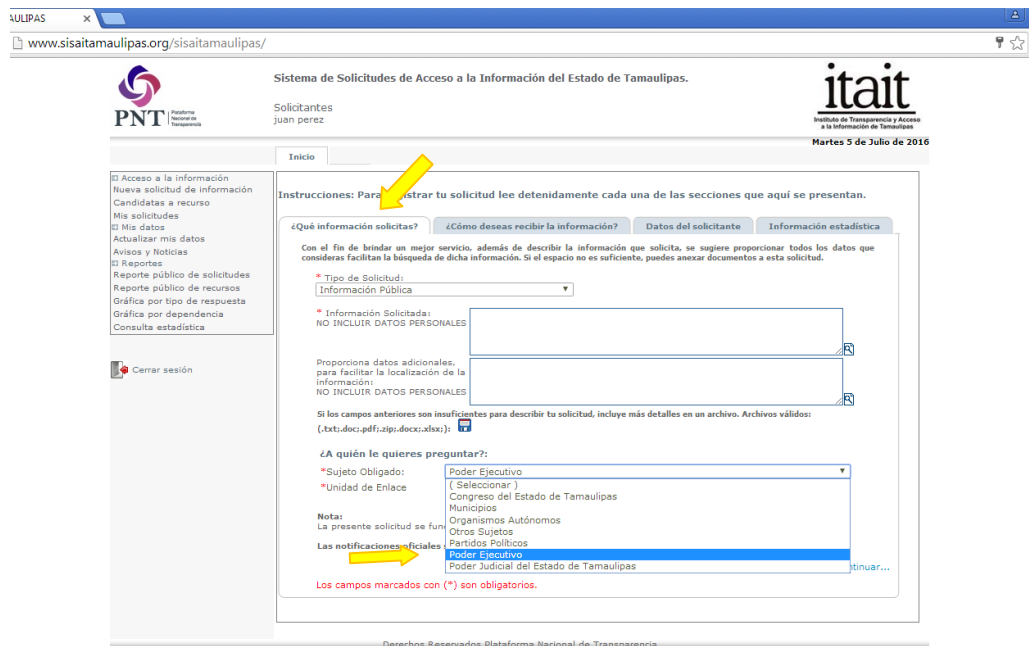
AULIPAS ×

www.sisaitamaulipas.org/sisaitamaulipas/

PNT Plataforma Nacional de Transparencia

Sistema de Solicitudes de Acceso a la Información del Estado de Tamaulipas.

Solicitantes
juan perez

itait
Instituto de Transparencia y Acceso a la Información de Tamaulipas

Martes 5 de Julio de 2016

Inicio

⊟ Acceso a la información
Nueva solicitud de información
Candidatas a recurso
Mis solicitudes
⊟ Mis datos
Actualizar mis datos
Avisos y Noticias
⊟ Reportes
Reporte público de solicitudes
Reporte público de recursos
Gráfica por tipo de respuesta
Gráfica por dependencia
Consulta estadística

Cerrar sesión

Instrucciones: Para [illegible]strar tu solicitud lee detenidamente cada una de las secciones que aquí se presentan.

¿Qué información solicitas? | ¿Cómo deseas recibir la información? | Datos del solicitante | Información estadística

Con el fin de brindar un mejor servicio, además de describir la información que solicita, se sugiere proporcionar todos los datos que consideras facilitan la búsqueda de dicha información. Si el espacio no es suficiente, puedes anexar documentos a esta solicitud.

* Tipo de Solicitud:
Información Pública

* Información Solicitada:
NO INCLUIR DATOS PERSONALES

Proporciona datos adicionales, para facilitar la localización de la información:
NO INCLUIR DATOS PERSONALES

Si los campos anteriores son insuficientes para describir tu solicitud, incluye más detalles en un archivo. Archivos válidos: (.txt;.doc;.pdf;.zip;.docx;.xlsx;):

¿A quién le quieres preguntar?:

*Sujeto Obligado: Poder Ejecutivo
*Unidad de Enlace

( Seleccionar )
Congreso del Estado de Tamaulipas
Municipios
Organismos Autónomos
Otros Sujetos
Partidos Políticos
Poder Ejecutivo
Poder Judicial del Estado de Tamaulipas

Nota:
La presente solicitud se fun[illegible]

Las notificaciones oficiales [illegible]

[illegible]ntinuar...

Los campos marcados con (*) son obligatorios.

Derechos Reservados Plataforma Nacional de Transparencia